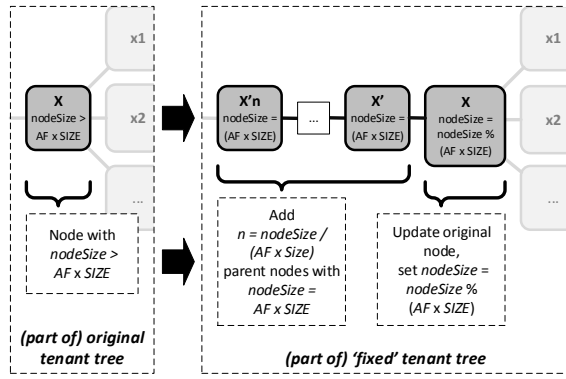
x1

X
nodeSize > AF x SIZE

x2

...

Node with *nodeSize* > *AF* x *SIZE*

*(part of) original tenant tree*

x1

X'n
nodeSize = (AF x SIZE)

...

X'
nodeSize = (AF x SIZE)

X
nodeSize = nodeSize % (AF x SIZE)

x2

...

Add *n* = *nodeSize* / *(AF x Size)* parent nodes with *nodeSize* = *AF* x *SIZE*

Update original node, set *nodeSize* = *nodeSize* % (*AF* x *SIZE*)

*(part of) 'fixed' tenant tree*